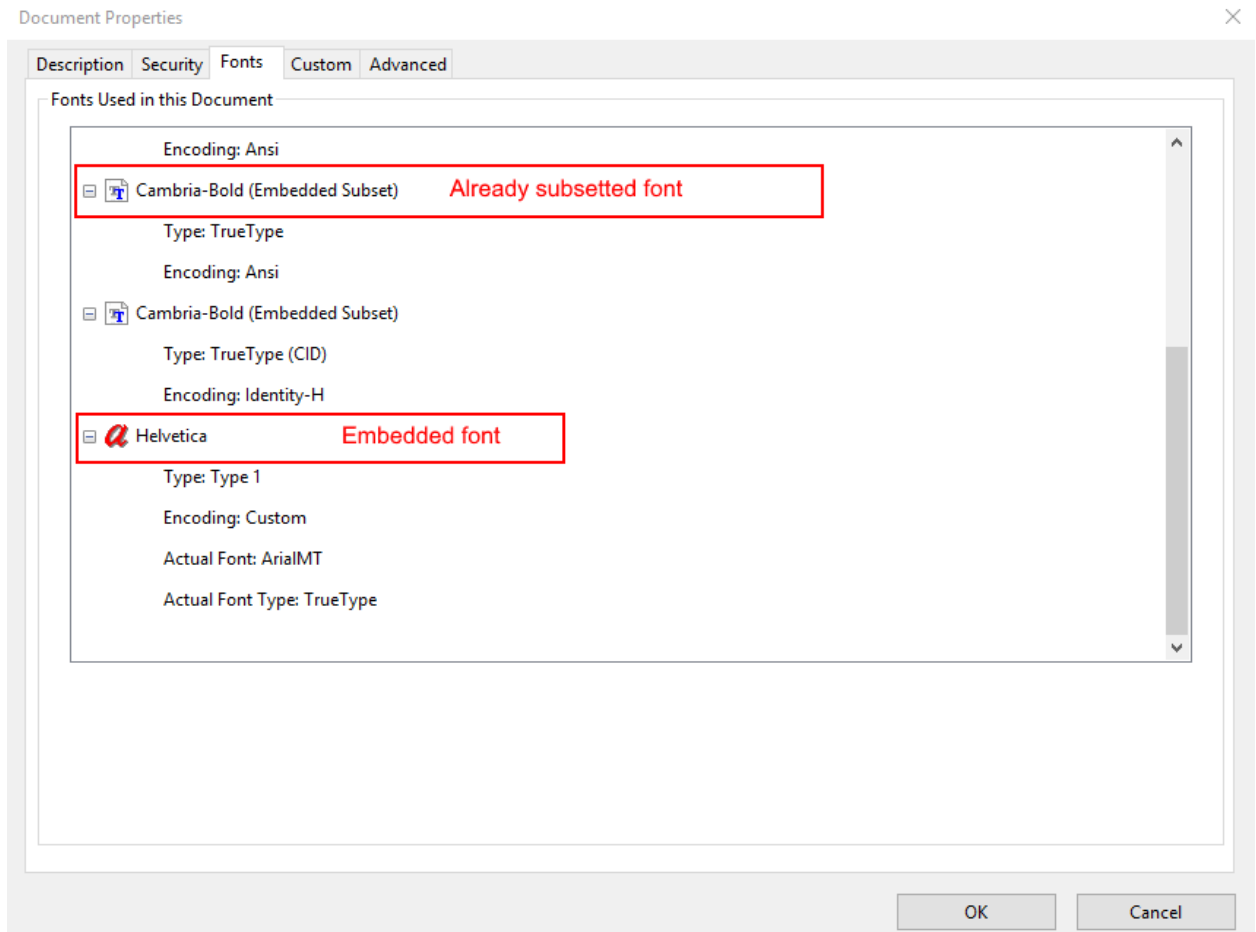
Document Properties

Description Security Fonts Custom Advanced

Fonts Used in this Document

Encoding: Ansi

Cambria-Bold (Embedded Subset) Already subsetted font

Type: TrueType

Encoding: Ansi

Cambria-Bold (Embedded Subset)

Type: TrueType (CID)

Encoding: Identity-H

Helvetica Embedded font

Type: Type 1

Encoding: Custom

Actual Font: ArialMT

Actual Font Type: TrueType

OK Cancel